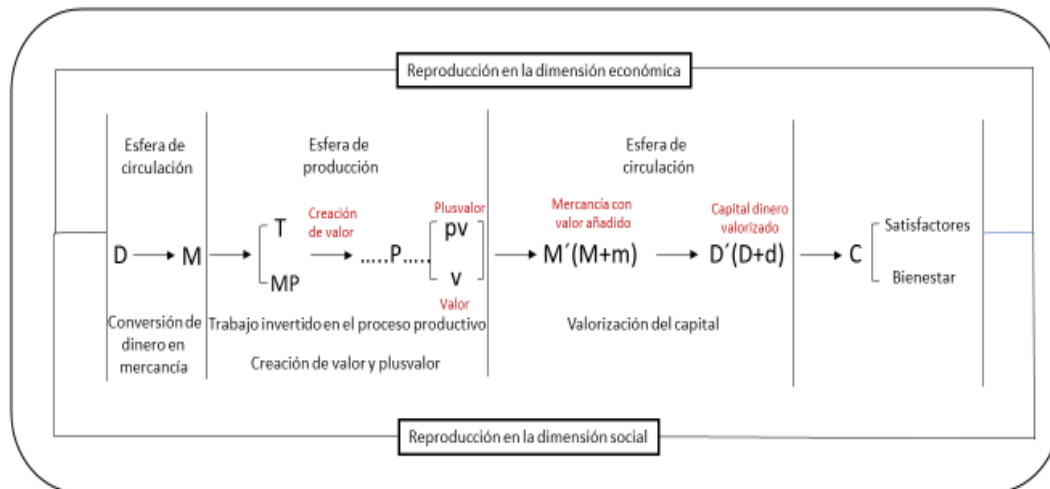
Reproducción en la dimensión económica

Esfera de circulación

Esfera de producción

Esfera de circulación

D → M → T MP Creación de valor → .....P..... Plusvalor pv v Valor → Mercancía con valor añadido M´(M+m) → Capital dinero valorizado D´(D+d) → C Satisfactores Bienestar

Conversión de dinero en mercancía

Trabajo invertido en el proceso productivo

Creación de valor y plusvalor

Valorización del capital

Reproducción en la dimensión social